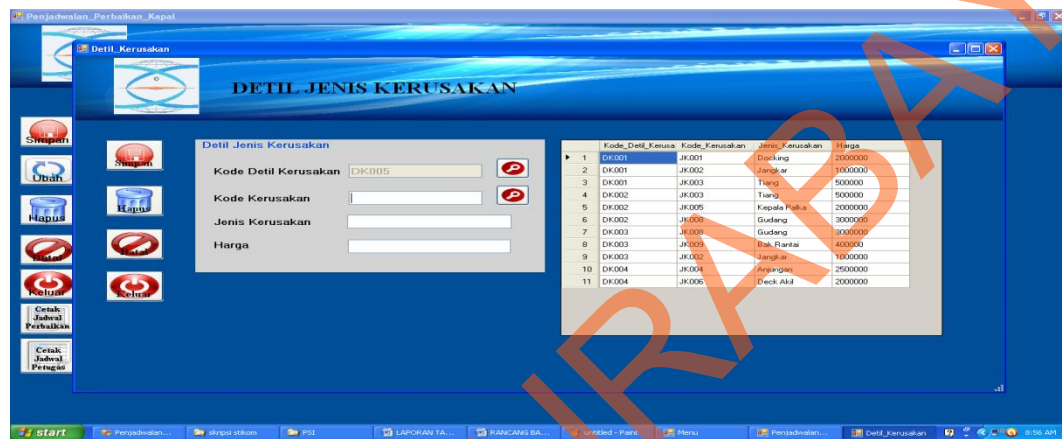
Penjadwalan_Perbaikan_Kapal

Detil_Kerusakan

DETIL JENIS KERUSAKAN

Simpan
Ubah
Hapus
Batal
Keluar
Cetak Jadwal Perbaikan
Cetak Jadwal Petugas

Simpan
Hapus
Batal
Keluar

Detil Jenis Kerusakan
Kode Detil Kerusakan DK005
Kode Kerusakan
Jenis Kerusakan
Harga

| | Kode_Detil_Kerusa | Kode_Kerusakan | Jenis_Kerusakan | Harga |
|---|---|---|---|---|
| 1 | DK001 | JK001 | Docking | 2000000 |
| 2 | DK001 | JK002 | Jangkar | 1000000 |
| 3 | DK001 | JK003 | Tiang | 500000 |
| 4 | DK002 | JK003 | Tiang | 500000 |
| 5 | DK002 | JK005 | Kepala Palka | 2000000 |
| 6 | DK002 | JK008 | Gudang | 3000000 |
| 7 | DK003 | JK008 | Gudang | 3000000 |
| 8 | DK003 | JK009 | Bak Rantai | 400000 |
| 9 | DK003 | JK002 | Jangkar | 1000000 |
| 10 | DK004 | JK004 | Anjungan | 2500000 |
| 11 | DK004 | JK006 | Deck Akil | 2000000 |

start | Penjadwalan... | skripsi stikom | PSI | LAPORAN TA... | RANCANG BA... | untitled - Paint | Menu | Penjadwalan... | Detil_Kerusakan | 8:56 AM